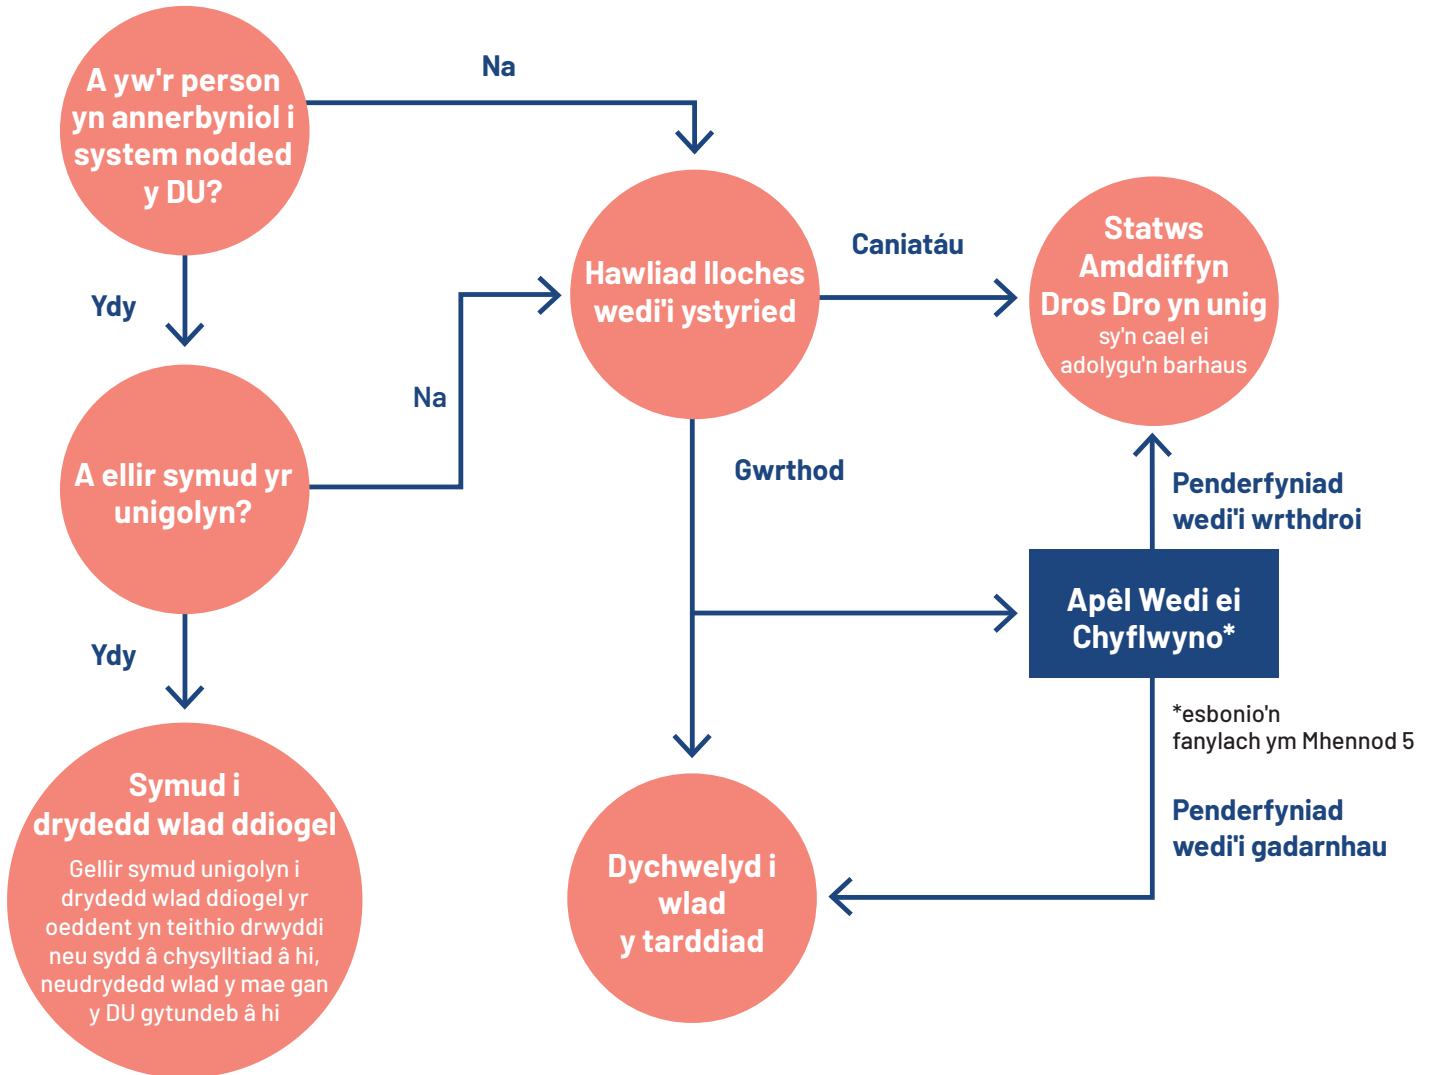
A yw'r person yn annerbyniol i system nodded y DU?

Na

Ydy

Hawliad lloches wedi'i ystyried

Caniatáu

Statws Amddiffyn Dros Dro yn unig sy'n cael ei adolygu'n barhaus

Na

A ellir symud yr unigolyn?

Gwrthod

Penderfyniad wedi'i wrthdroi

Apêl Wedi ei Chyflwyno*

Ydy

*esbonio'n fanylach ym Mhennod 5

Symud i drydedd wlad ddiogel

Gellir symud unigolyn i drydedd wlad ddiogel yr oeddent yn teithio drwyddi neu sydd â chysylltiad â hi, neudrydedd wlad y mae gan y DU gytundeb â hi

Dychwelyd i wlad y tarddiad

Penderfyniad wedi'i gadarnhau